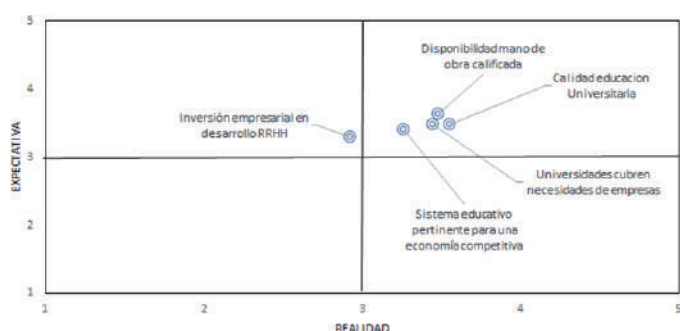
EXPECTATIVA

5
4
3
2
1

Disponibilidad mano de obra calificada

Calidad educacion Universitaria

Inversión empresarial en desarrollo RRHH

Universidades cubren necesidades de empresas

Sistema educativo pertinente para una economía competitiva

1
2
3
4
5

REALIDAD